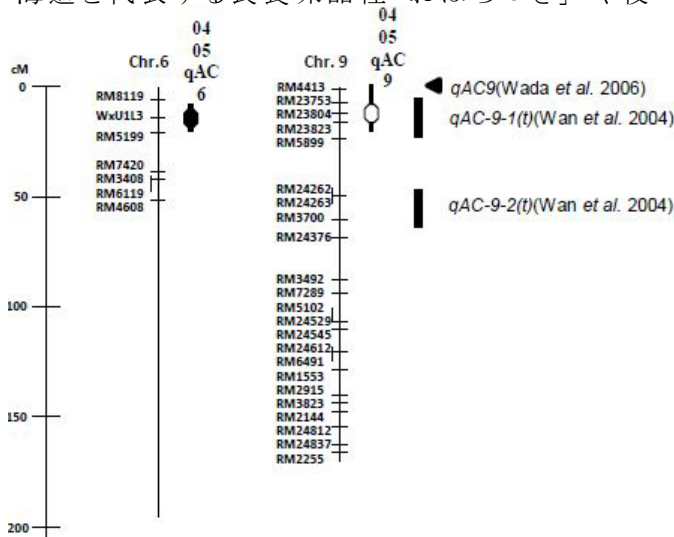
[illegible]

cM
0
50
100
150
200

Chr.6
04
05
qAC
6
RM8119
WxU1L3
RM5199
RM7420
RM3408
RM6119
RM4608

Chr. 9
04
05
qAC
9
RM4413
RM23753
RM23804
RM23823
RM5899
RM24262
RM24263
RM3700
RM24376
RM3492
RM7289
RM5102
RM24529
RM24545
RM24612
RM6491
RM1553
RM2915
RM3823
RM2144
RM24812
RM24837
RM2255

qAC9(Wada et al. 2006)
qAC-9-1(t)(Wan et al. 2004)
qAC-9-2(t)(Wan et al. 2004)